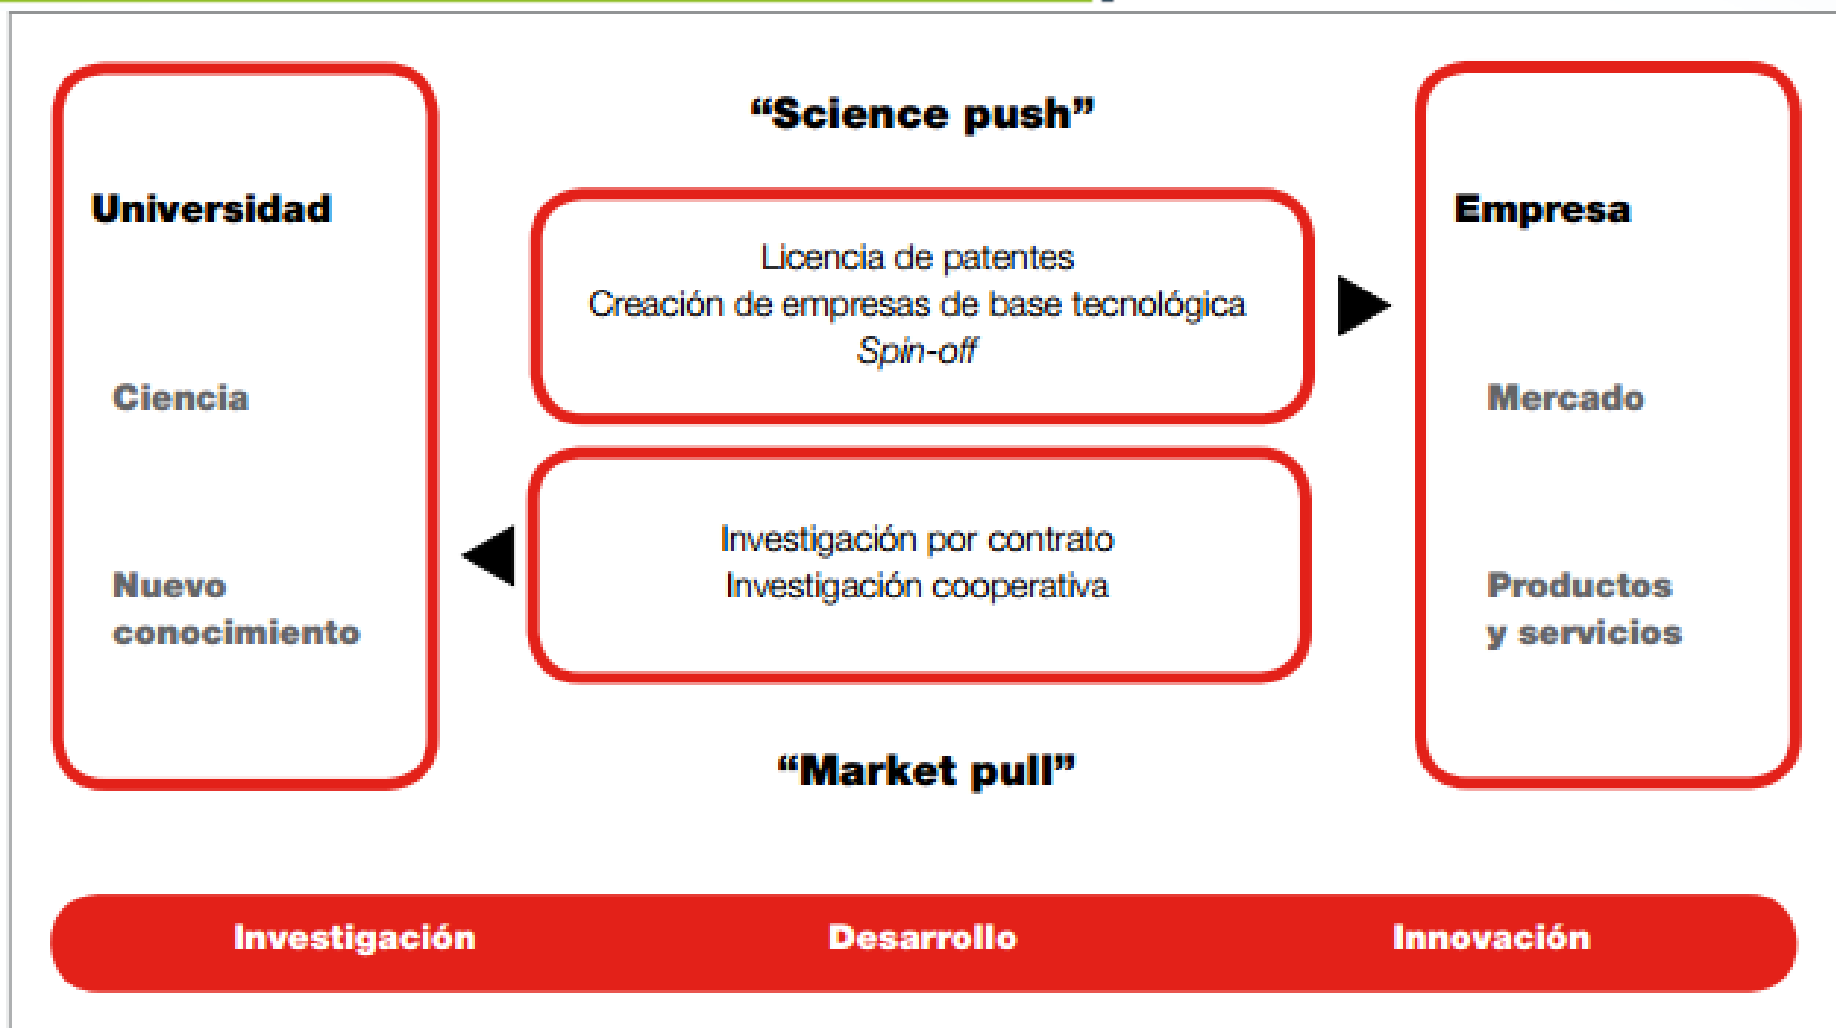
Universidad

Ciencia

Nuevo conocimiento

"Science push"

Licencia de patentes
Creación de empresas de base tecnológica
*Spin-off*

Investigación por contrato
Investigación cooperativa

"Market pull"

Empresa

Mercado

Productos y servicios

Investigación Desarrollo Innovación